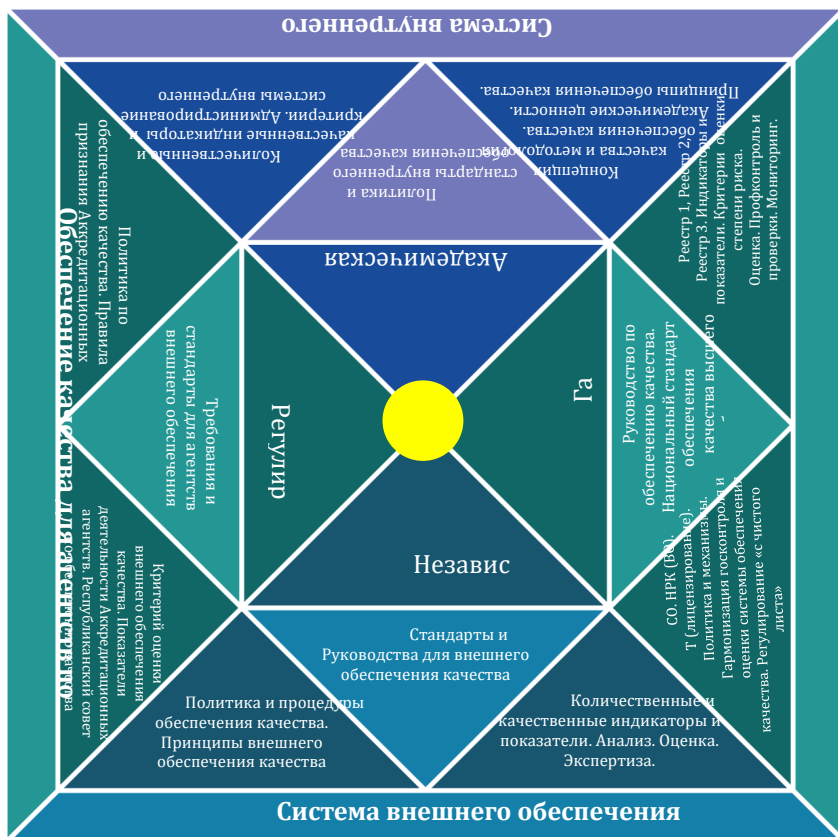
Система внутреннего

Политика и стандарты внутреннего обеспечения качества

Количественные и качественные индикаторы и критерии. Администрирование системы внутреннего

Концепция качества и методология обеспечения качества. Академические ценности. Принципы обеспечения качества.

Академическая

Обеспечение качества для агентства

Политика по обеспечению качества. Правила признания Аккредитационных

Требования и стандарты для агентств внешнего обеспечения

Критерий оценки внешнего обеспечения качества. Показатели деятельности Аккредитационных агентств. Республиканский совет

Регули

Независ

Га

Реестр 1, Реестр 2, Реестр 3. Индикаторы оценки показатели. Критерии степени риска. Оценка. Профконтроль и проверки. Мониторинг.

Руководство по обеспечению качества. Национальный стандарт обеспечения качества высшего

СО. НРК (ВО). Т (лицензирование). Политика и механизмы. Гармонизация госконтроля и оценки системы обеспечения качества. Регулирование «с чистого листа»

Стандарты и Руководства для внешнего обеспечения качества

Политика и процедуры обеспечения качества. Принципы внешнего обеспечения качества

Количественные и качественные индикаторы и показатели. Анализ. Оценка. Экспертиза.

Система внешнего обеспечения